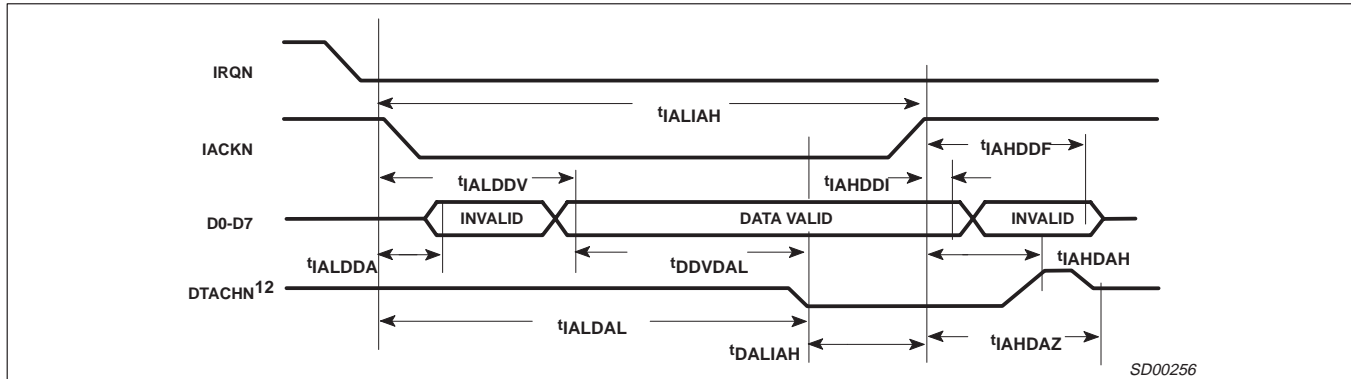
IRQN

$t_{IALIAH}$

IACKN

$t_{IAHDDF}$

$t_{IALDDV}$

$t_{IAHDDI}$

D0-D7

INVALID

DATA VALID

INVALID

$t_{IALDDA}$

$t_{DDVDAL}$

$t_{IAHDAH}$

DTACHN$^{12}$

$t_{IALDAL}$

$t_{DALIAH}$

$t_{IAHDAZ}$

SD00256